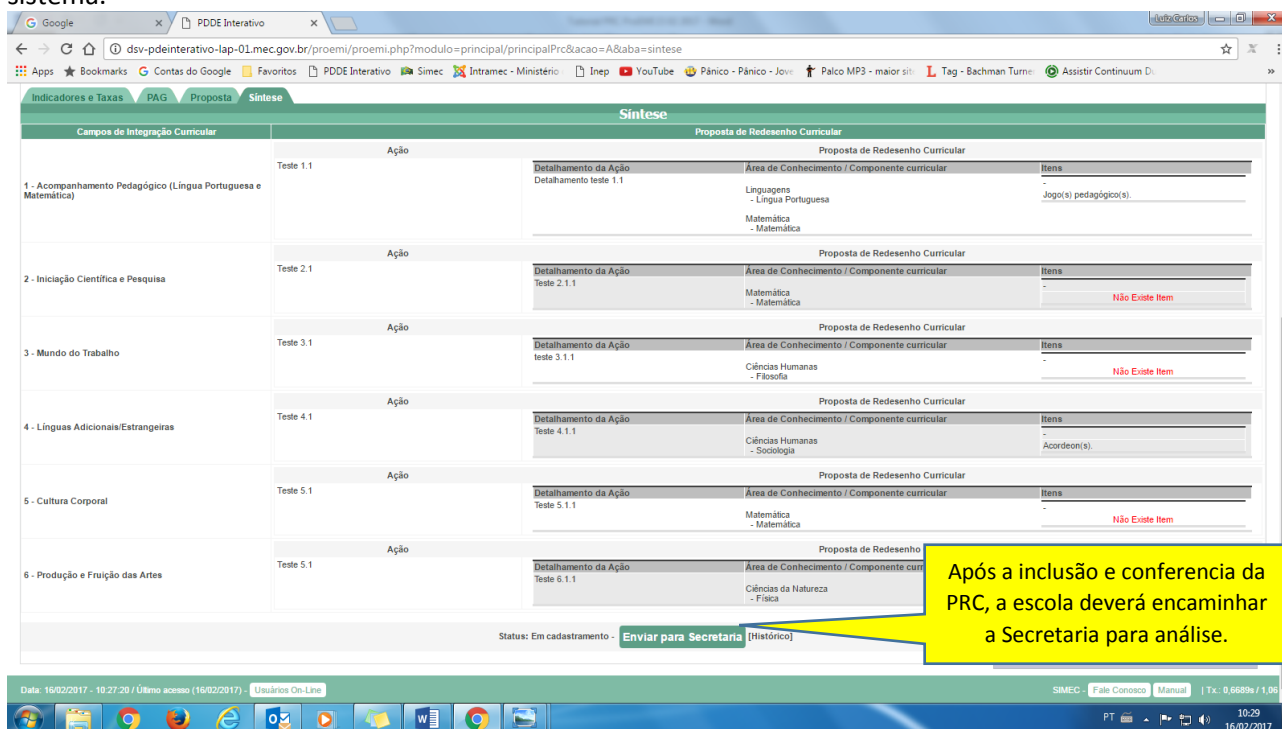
sistema.

Google ×  PDDE Interativo ×

Luiz Carlos

dsv-pdeinterativo-lap-01.mec.gov.br/proemi/proemi.php?modulo=principal/principalPrc&acao=A&aba=sintese

Apps Bookmarks Contas do Google Favoritos PDDE Interativo Simec Intramec - Ministério Inep YouTube Pânico - Pânico - Jove Palco MP3 - maior sit Tag - Bachman Turne Assistir Continuum D

Indicadores e Taxas PAG Proposta Síntese

Síntese

| Campos de Integração Curricular | Proposta de Redesenho Curricular |
|---|---|
| 1 - Acompanhamento Pedagógico (Língua Portuguesa e Matemática) | Ação: Teste 1.1 — Proposta de Redesenho Curricular: Detalhamento da Ação: Detalhamento teste 1.1; Área de Conhecimento / Componente curricular: Linguagens - Língua Portuguesa; Matemática - Matemática; Itens: - Jogo(s) pedagógico(s). |
| 2 - Iniciação Científica e Pesquisa | Ação: Teste 2.1 — Detalhamento da Ação: Teste 2.1.1; Área de Conhecimento / Componente curricular: Matemática - Matemática; Itens: - Não Existe Item |
| 3 - Mundo do Trabalho | Ação: Teste 3.1 — Detalhamento da Ação: teste 3.1.1; Área de Conhecimento / Componente curricular: Ciências Humanas - Filosofia; Itens: - Não Existe Item |
| 4 - Línguas Adicionais/Estrangeiras | Ação: Teste 4.1 — Detalhamento da Ação: Teste 4.1.1; Área de Conhecimento / Componente curricular: Ciências Humanas - Sociologia; Itens: - Acordeon(s). |
| 5 - Cultura Corporal | Ação: Teste 5.1 — Detalhamento da Ação: Teste 5.1.1; Área de Conhecimento / Componente curricular: Matemática - Matemática; Itens: - Não Existe Item |
| 6 - Produção e Fruição das Artes | Ação: Teste 5.1 — Proposta de Redesenho — Detalhamento da Ação: Teste 6.1.1; Área de Conhecimento / Componente curr: Ciências da Natureza - Física |

Status: Em cadastramento - Enviar para Secretaria [Histórico]

Após a inclusão e conferencia da PRC, a escola deverá encaminhar a Secretaria para análise.

Data: 16/02/2017 - 10:27:20 / Último acesso (16/02/2017) - Usuários On-Line

SIMEC - Fale Conosco Manual | Tx.: 0,6689s / 1,06

PT 10:29 16/02/2017